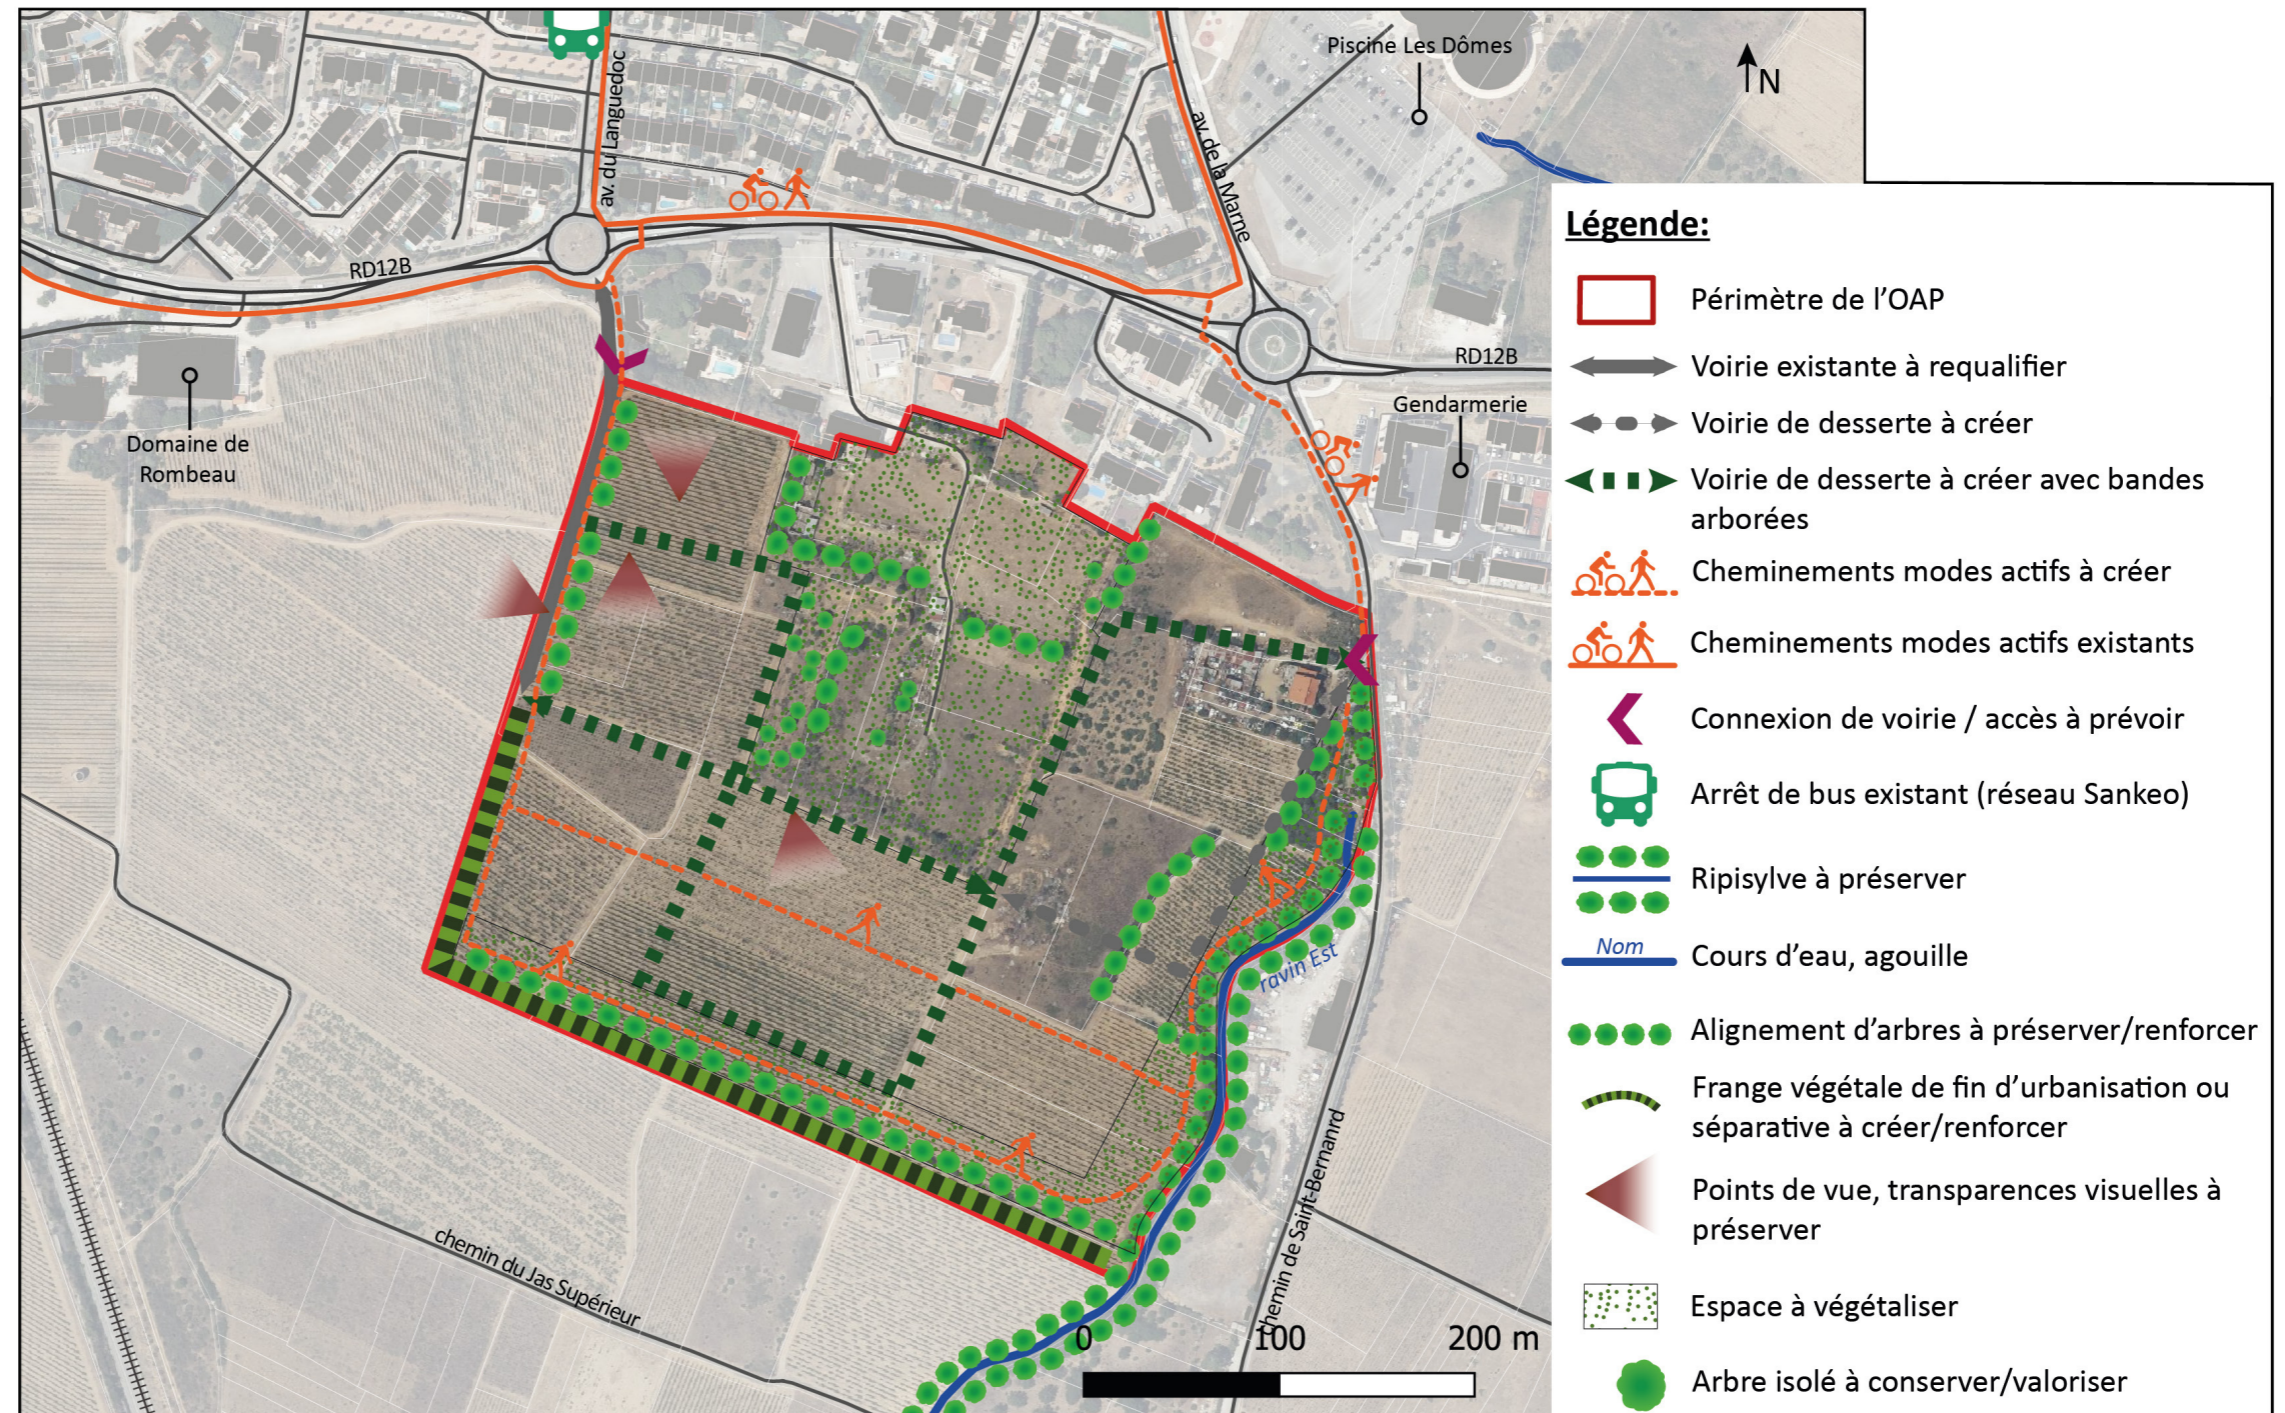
Piscine Les Dômes

N

av. du Languedoc

av. de la Marne

RD12B

RD12B

Gendarmerie

Domaine de Rombeau

ravin Est

chemin de Saint-Bernard

chemin du Jas Supérieur

0 100 200 m

Légende:

Périmètre de l'OAP

Voirie existante à requalifier

Voirie de desserte à créer

Voirie de desserte à créer avec bandes arborées

Cheminements modes actifs à créer

Cheminements modes actifs existants

Connexion de voirie / accès à prévoir

Arrêt de bus existant (réseau Sankeo)

Ripisylve à préserver

Nom

Cours d'eau, agouille

Alignement d'arbres à préserver/renforcer

Frange végétale de fin d'urbanisation ou séparative à créer/renforcer

Points de vue, transparences visuelles à préserver

Espace à végétaliser

Arbre isolé à conserver/valoriser